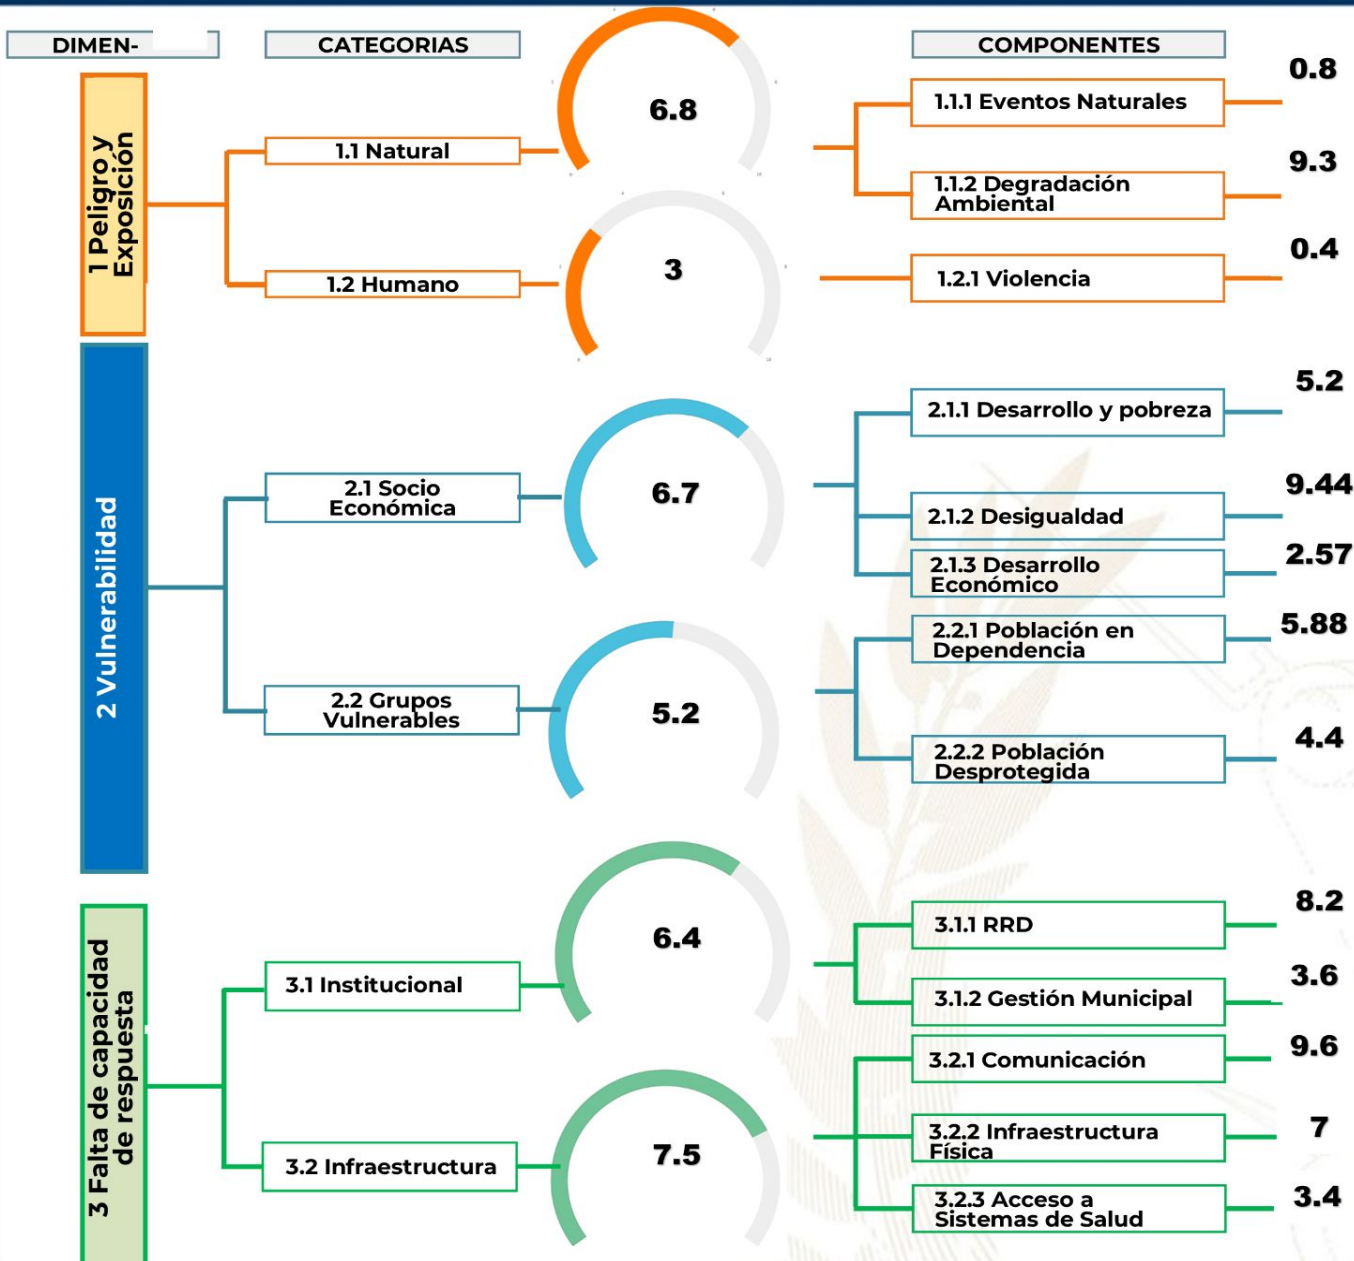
DIMEN-

CATEGORIAS

COMPONENTES

1 Peligro y Exposición

1.1 Natural

6.8

1.1.1 Eventos Naturales

0.8

1.1.2 Degradación Ambiental

9.3

1.2 Humano

3

1.2.1 Violencia

0.4

2 Vulnerabilidad

2.1 Socio Económica

6.7

2.1.1 Desarrollo y pobreza

5.2

2.1.2 Desigualdad

9.44

2.1.3 Desarrollo Económico

2.57

2.2 Grupos Vulnerables

5.2

2.2.1 Población en Dependencia

5.88

2.2.2 Población Desprotegida

4.4

3 Falta de capacidad de respuesta

3.1 Institucional

6.4

3.1.1 RRD

8.2

3.1.2 Gestión Municipal

3.6

3.2 Infraestructura

7.5

3.2.1 Comunicación

9.6

3.2.2 Infraestructura Física

7

3.2.3 Acceso a Sistemas de Salud

3.4